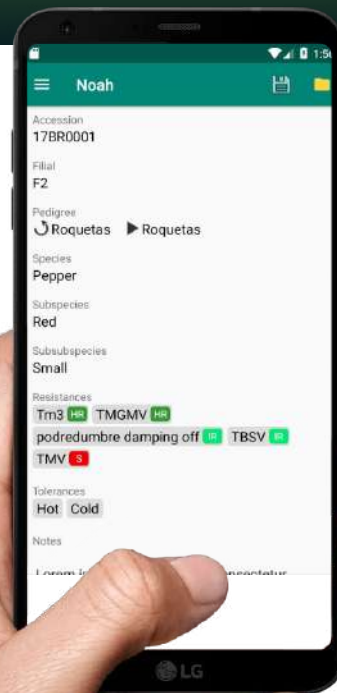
1:5

Noah

Accession
17BR0001

Filial
F2

Pedigree
Roquetas Roquetas

Species
Pepper

Subspecies
Red

Subsubspecies
Small

Resistances
Tm3 HR TMGMV HR
podredumbre damping off IR TBSV IR
TMV S

Tolerances
Hot Cold

Notes

Lorem i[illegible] consectetur

LG